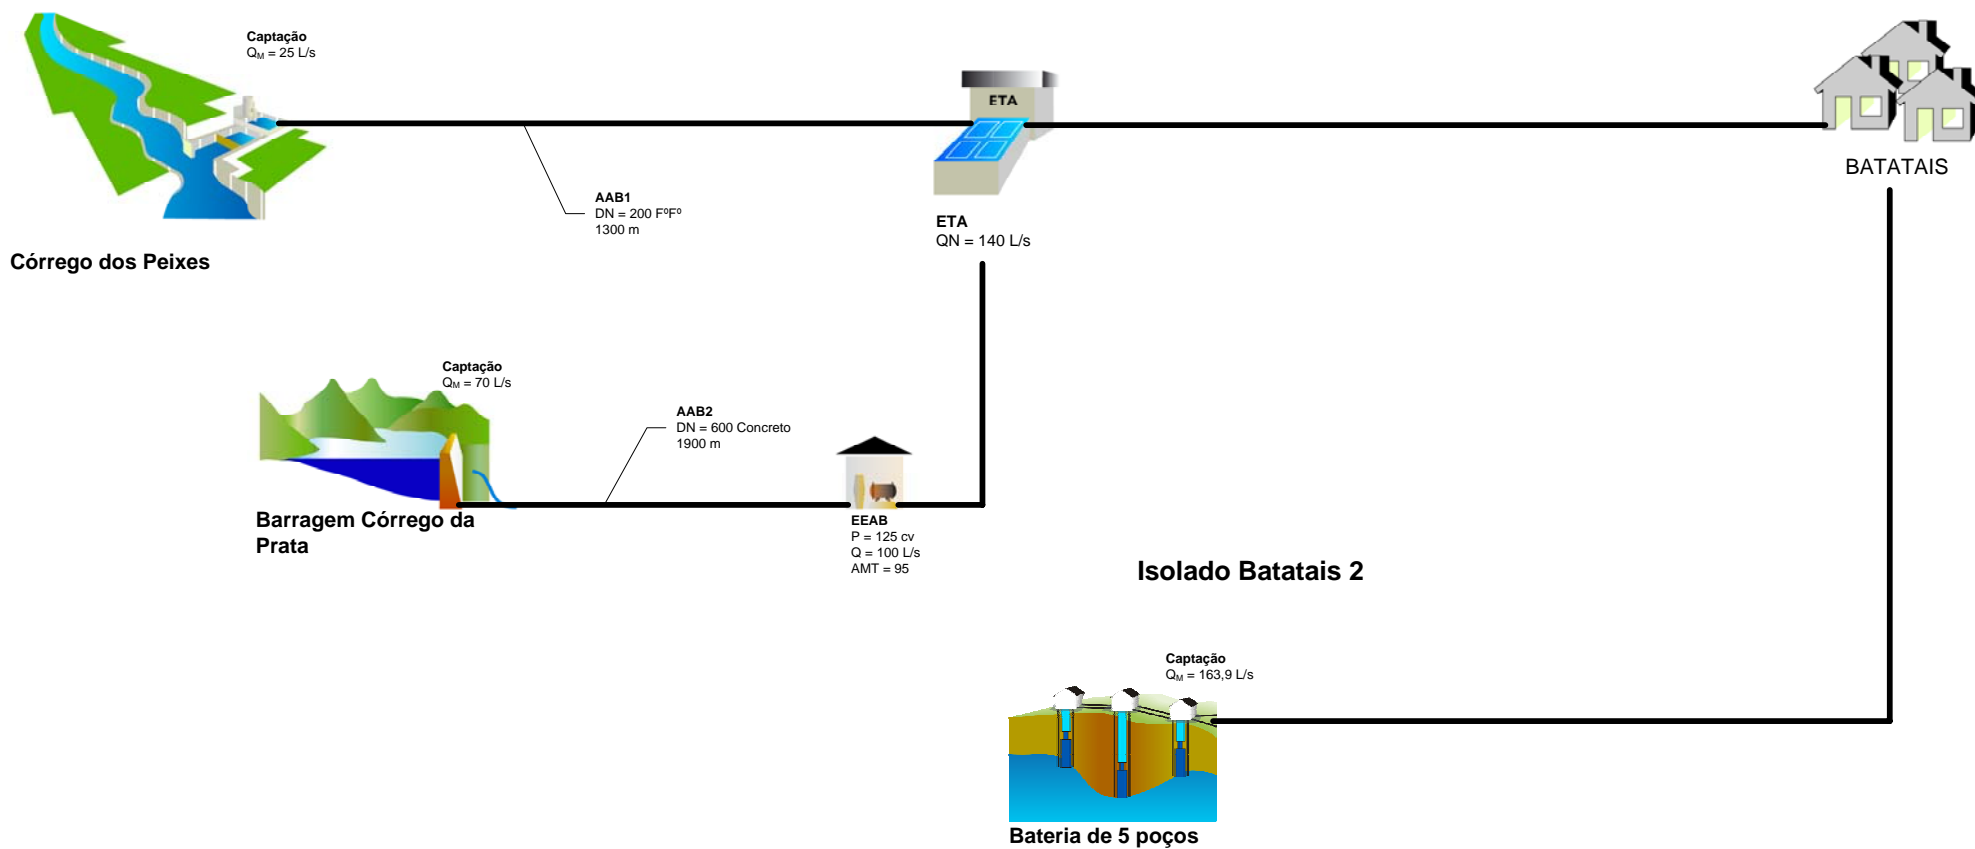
Captação
$Q_M$ = 25 L/s

ETA

BATATAIS

AAB1
DN = 200 FºFº
1300 m

ETA
QN = 140 L/s

Córrego dos Peixes

Captação
$Q_M$ = 70 L/s

AAB2
DN = 600 Concreto
1900 m

Barragem Córrego da Prata

EEAB
P = 125 cv
Q = 100 L/s
AMT = 95

Isolado Batatais 2

Captação
$Q_M$ = 163,9 L/s

Bateria de 5 poços